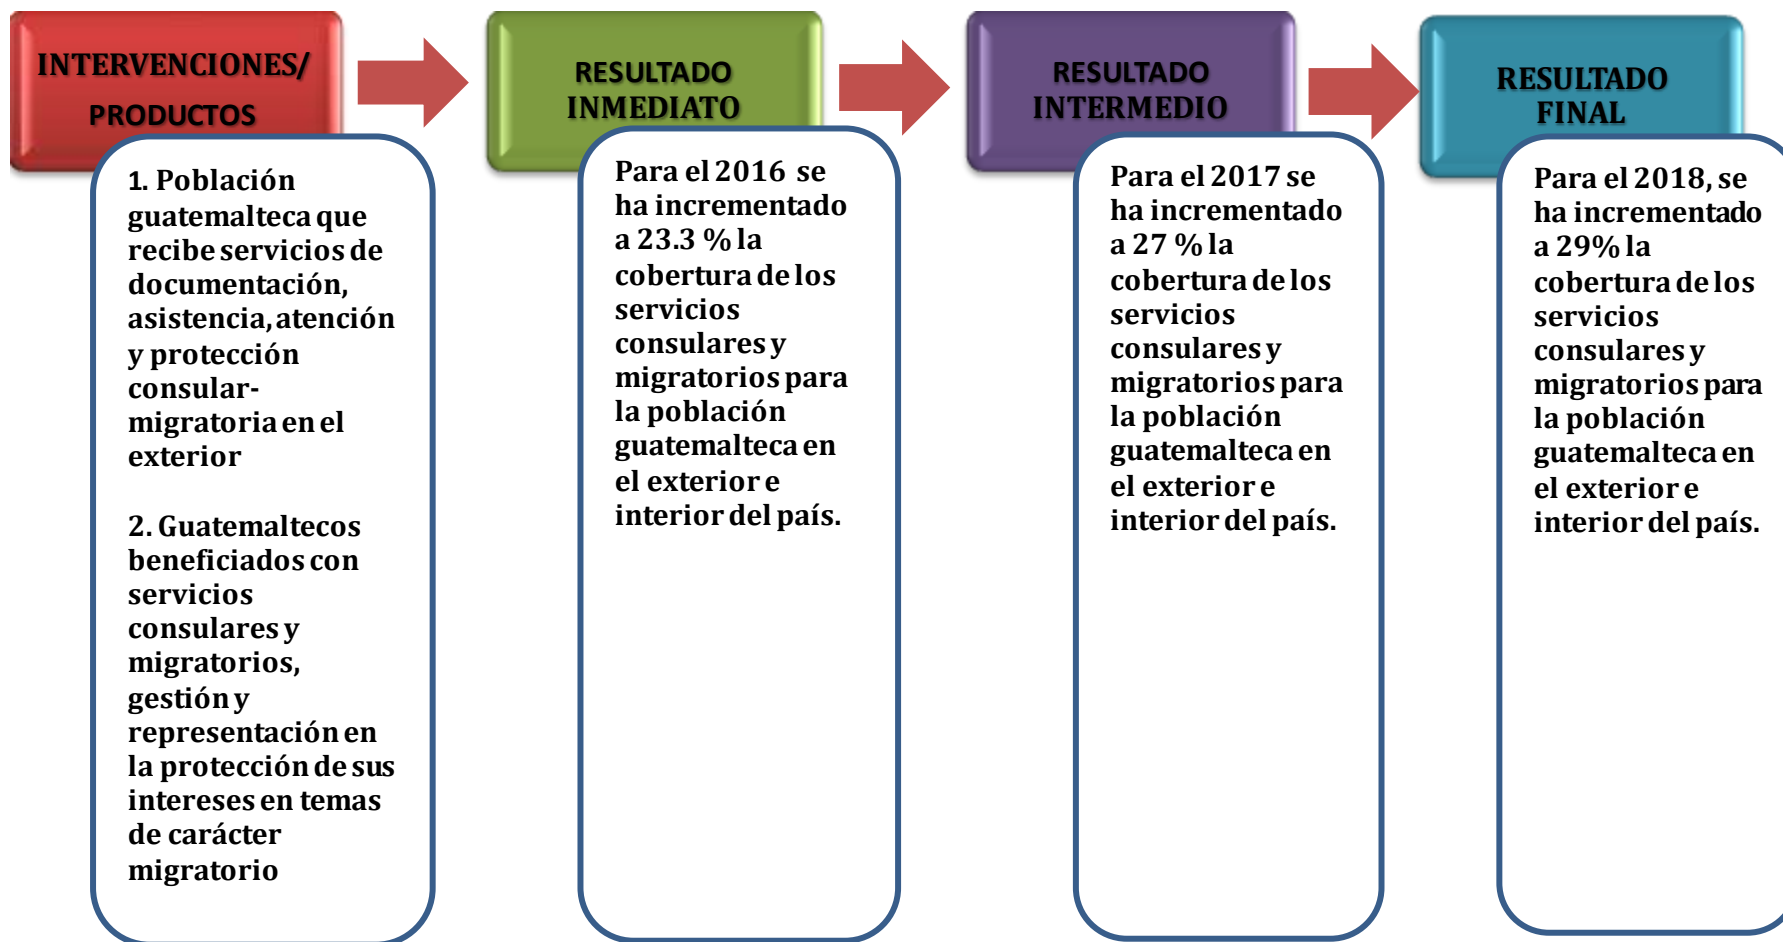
INTERVENCIONES/ PRODUCTOS

1. Población guatemalteca que recibe servicios de documentación, asistencia, atención y protección consular-migratoria en el exterior

2. Guatemaltecos beneficiados con servicios consulares y migratorios, gestión y representación en la protección de sus intereses en temas de carácter migratorio

RESULTADO INMEDIATO

Para el 2016 se ha incrementado a 23.3 % la cobertura de los servicios consulares y migratorios para la población guatemalteca en el exterior e interior del país.

RESULTADO INTERMEDIO

Para el 2017 se ha incrementado a 27 % la cobertura de los servicios consulares y migratorios para la población guatemalteca en el exterior e interior del país.

RESULTADO FINAL

Para el 2018, se ha incrementado a 29% la cobertura de los servicios consulares y migratorios para la población guatemalteca en el exterior e interior del país.